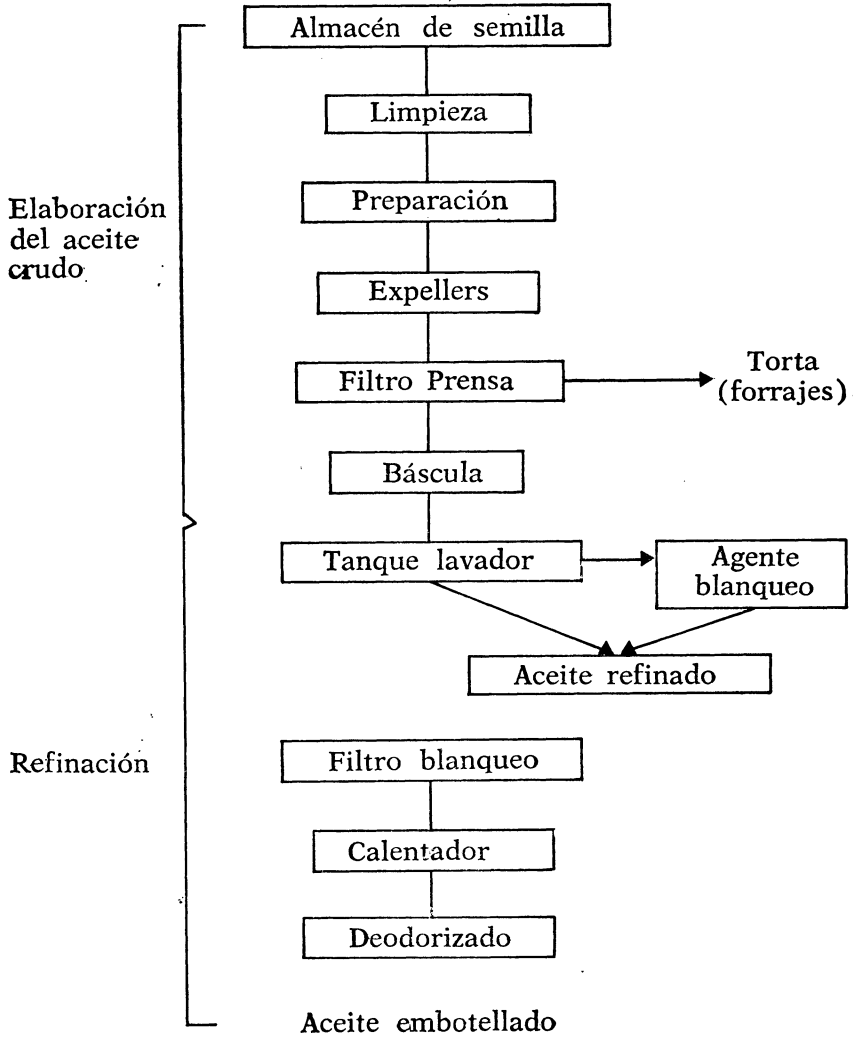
Almacén de semilla

Limpieza

Preparación

Elaboración del aceite crudo

Expellers

Filtro Prensa

Torta (forrajes)

Báscula

Tanque lavador

Agente blanqueo

Aceite refinado

Refinación

Filtro blanqueo

Calentador

Deodorizado

Aceite embotellado